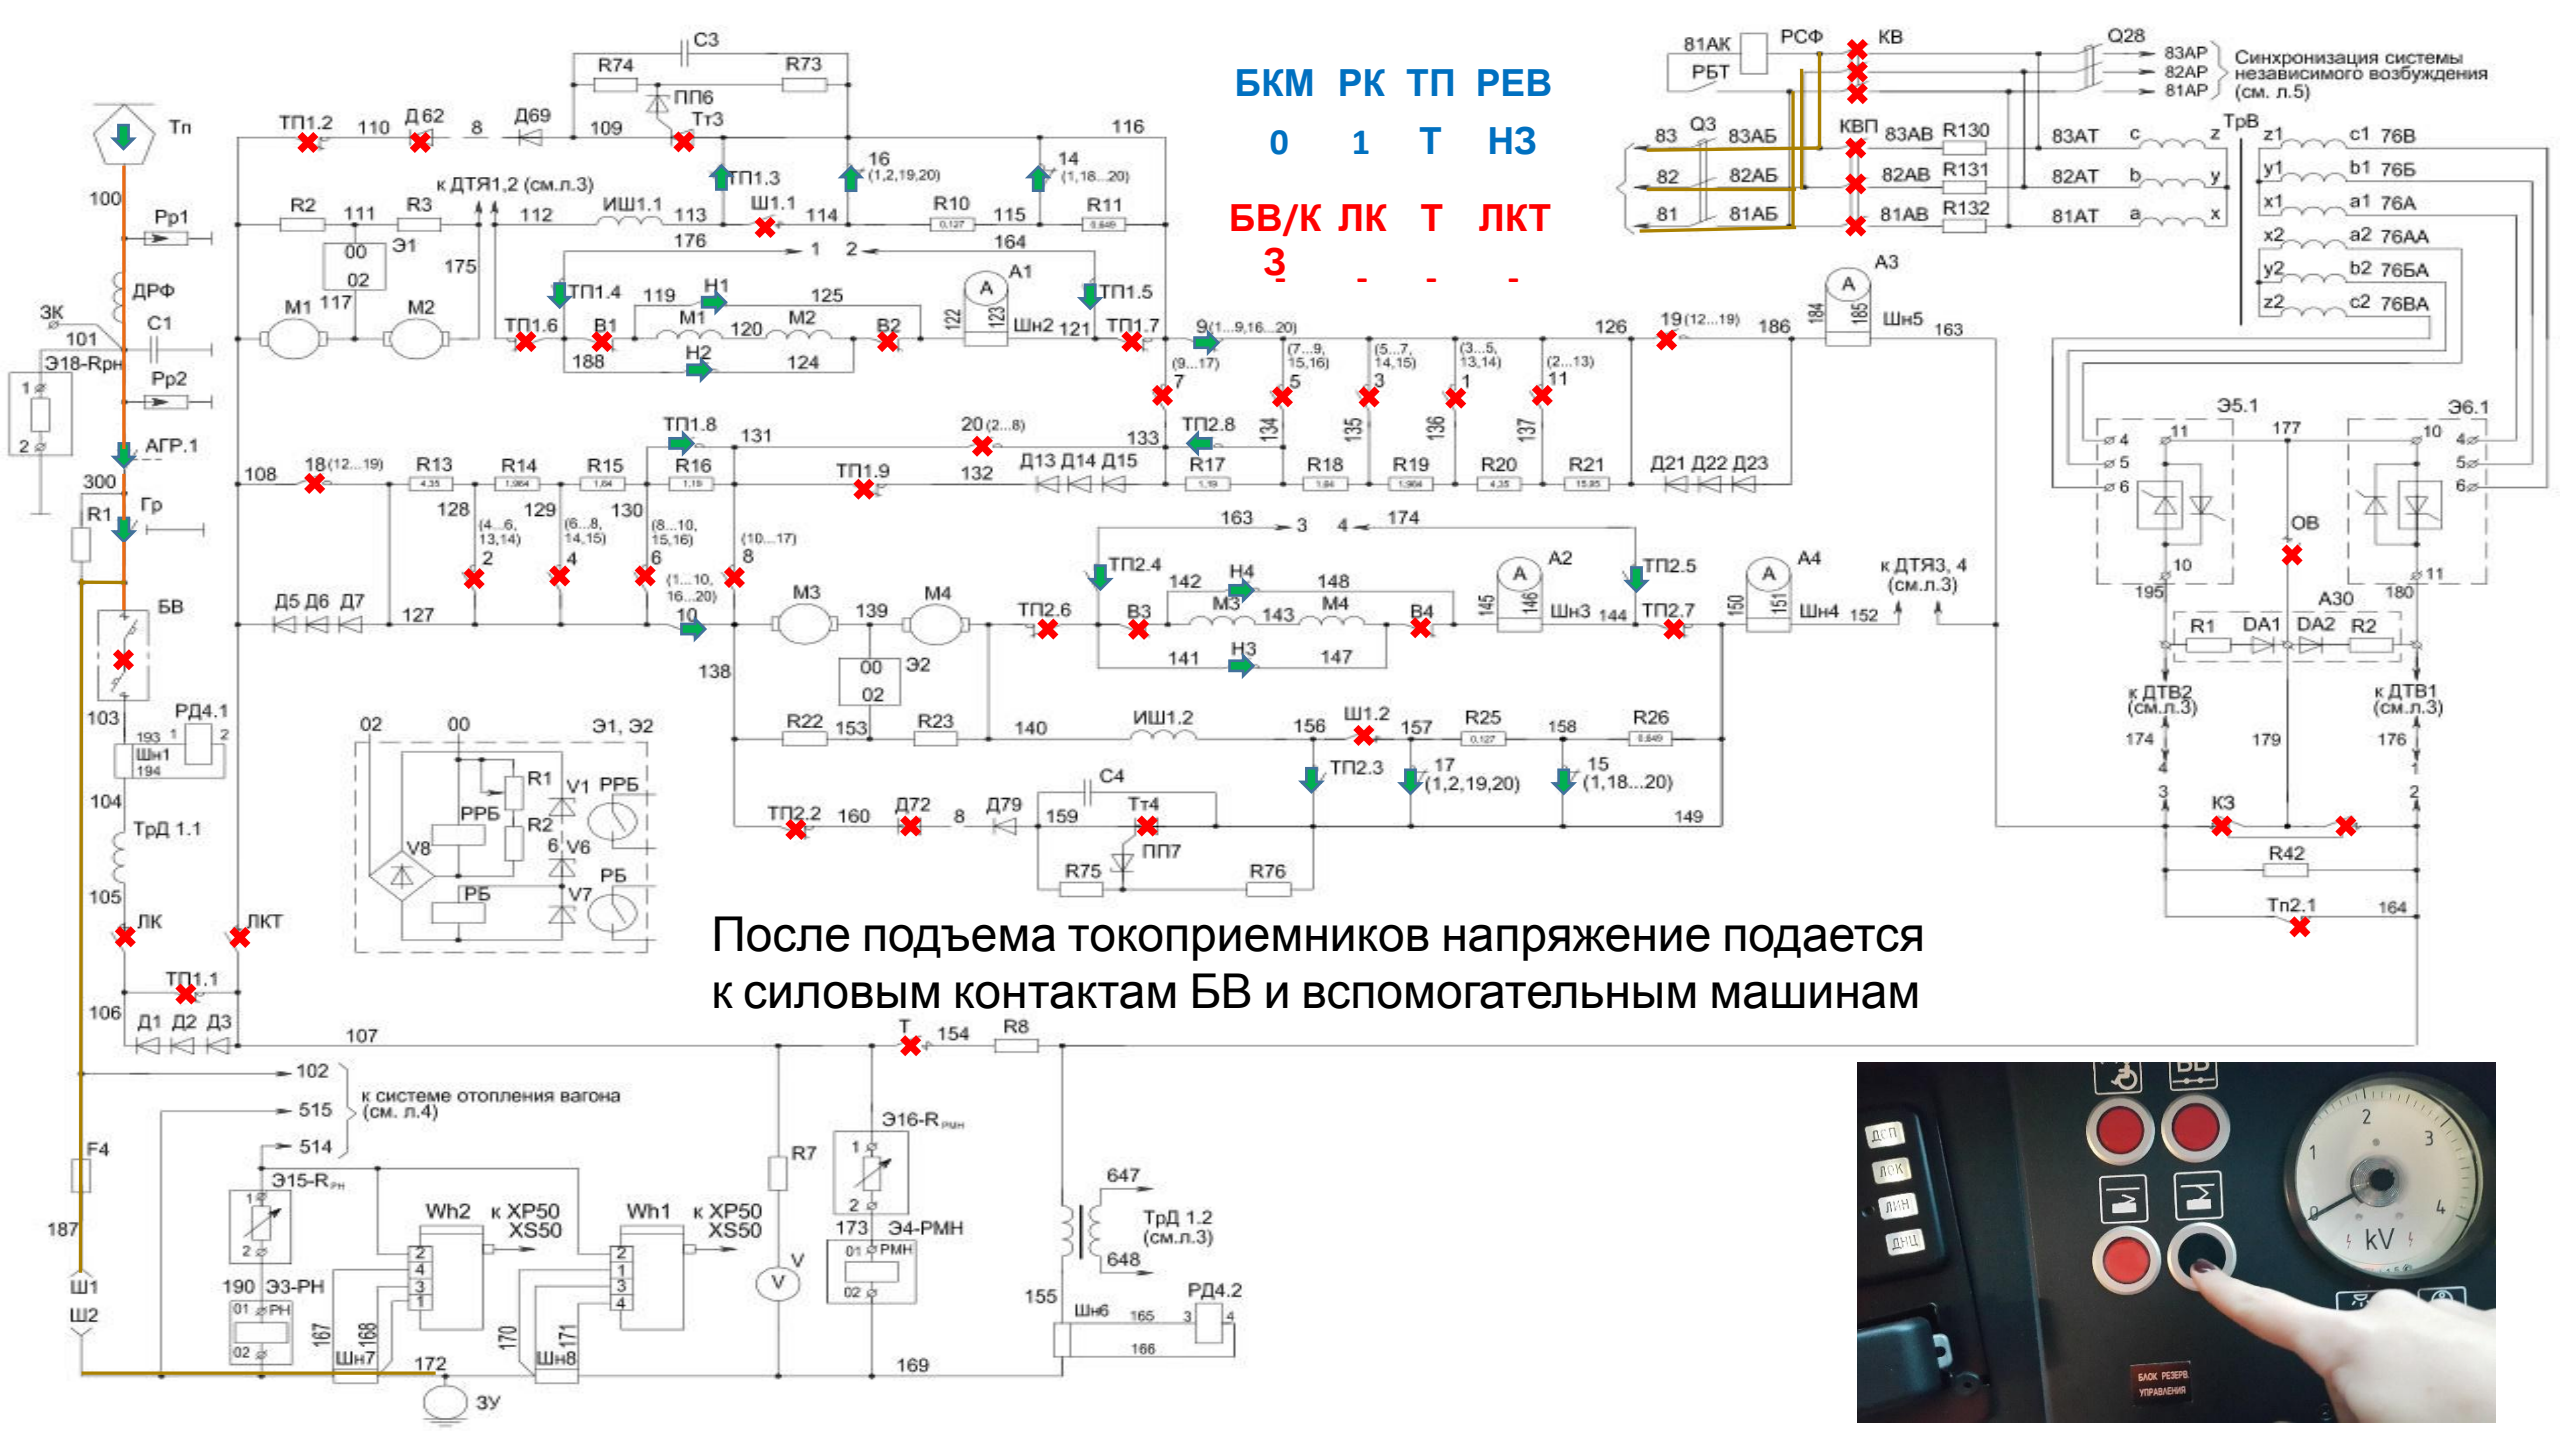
БКМ РК ТП РЕВ
0 1 Т НЗ
БВ/К ЛК Т ЛКТ
З - - -

Тп
100
Рр1
ДРФ
ЗК
С1
101
Э18-Rрн
Рр2
АГР.1
300
Гр
R1
БВ
103
РД4.1
Шн1
104
ТрД 1.1
105
ЛК
ЛКТ
ТП1.1
106
Д1 Д2 Д3
107
102
515
514
к системе отопления вагона (см. л.4)
F4
187
Ш1
Ш2
Э15-Rрн
190 Э3-РН
Шн7
172
ЗУ
Wh2
к ХР50 ХS50
Wh1
к ХР50 ХS50
R7
V
Э16-Rрн
173 Э4-РМН
169
Т 154 R8
647
ТрД 1.2 (см.л.3)
648
155
Шн6
РД4.2

С3
R74 R73
ПП6
Тт3
ТП1.2 110 Д62 8 Д69 109 116
ТП1.3
16 (1,2,19,20)
14 (1,18...20)
к ДТЯ1,2 (см.л.3)
R2 111 R3 112 ИШ1.1 113 Ш1.1 114 R10 115 R11
Э1
176 1 2 164
175
М1 117 М2
ТП1.4 119 Н1 125
ТП1.5
А1
ТП1.6 В1 М1 120 М2 В2 Шн2 121 ТП1.7
188 Н2 124
9 (1...9,16...20)
126 19 (12...19) 186 Шн5 163
А3
ТП1.8 131
20 (2...8)
133 ТП2.8
108 18 (12...19) R13 R14 R15 R16 ТП1.9 132 Д13 Д14 Д15 R17 R18 R19 R20 R21 Д21 Д22 Д23
128 129 130
Д5 Д6 Д7 127
М3 139 М4
Э2
138
ТП2.6 В3 М3 143 М4 В4 Шн3 144 ТП2.7 Шн4 152
163 3 4 174
ТП2.4 142 Н4 148
141 Н3 147
А2 А4
ТП2.5
к ДТЯ3, 4 (см.л.3)
Э1, Э2
R1 V1 РРБ
РРБ R2 V6
V8
РБ V7 РБ
R22 153 R23 140 ИШ1.2 156 Ш1.2 157 R25 158 R26
ТП2.3 17 (1,2,19,20) 15 (1,18...20)
ТП2.2 160 Д72 8 Д79 159 С4 Тт4 149
ПП7
R75 R76

81АК РСФ КВ Q28
РБТ
83АР 82АР 81АР
Синхронизация системы независимого возбуждения (см. л.5)
83 Q3 83АБ КВП 83АВ R130 83АТ с z ТрВ z1 c1 76В
82 82АБ 82АВ R131 82АТ b y y1 b1 76Б
81 81АБ 81АВ R132 81АТ a x x1 a1 76А
x2 a2 76АА
y2 b2 76БА
z2 c2 76ВА
Э5.1 177 Э6.1
ОВ
195 А30 180
R1 DA1 DA2 R2
к ДТВ2 (см.л.3)
к ДТВ1 (см.л.3)
174 179 176
К3
R42
Тп2.1 164

После подъема токоприемников напряжение подается к силовым контактам БВ и вспомогательным машинам

kV